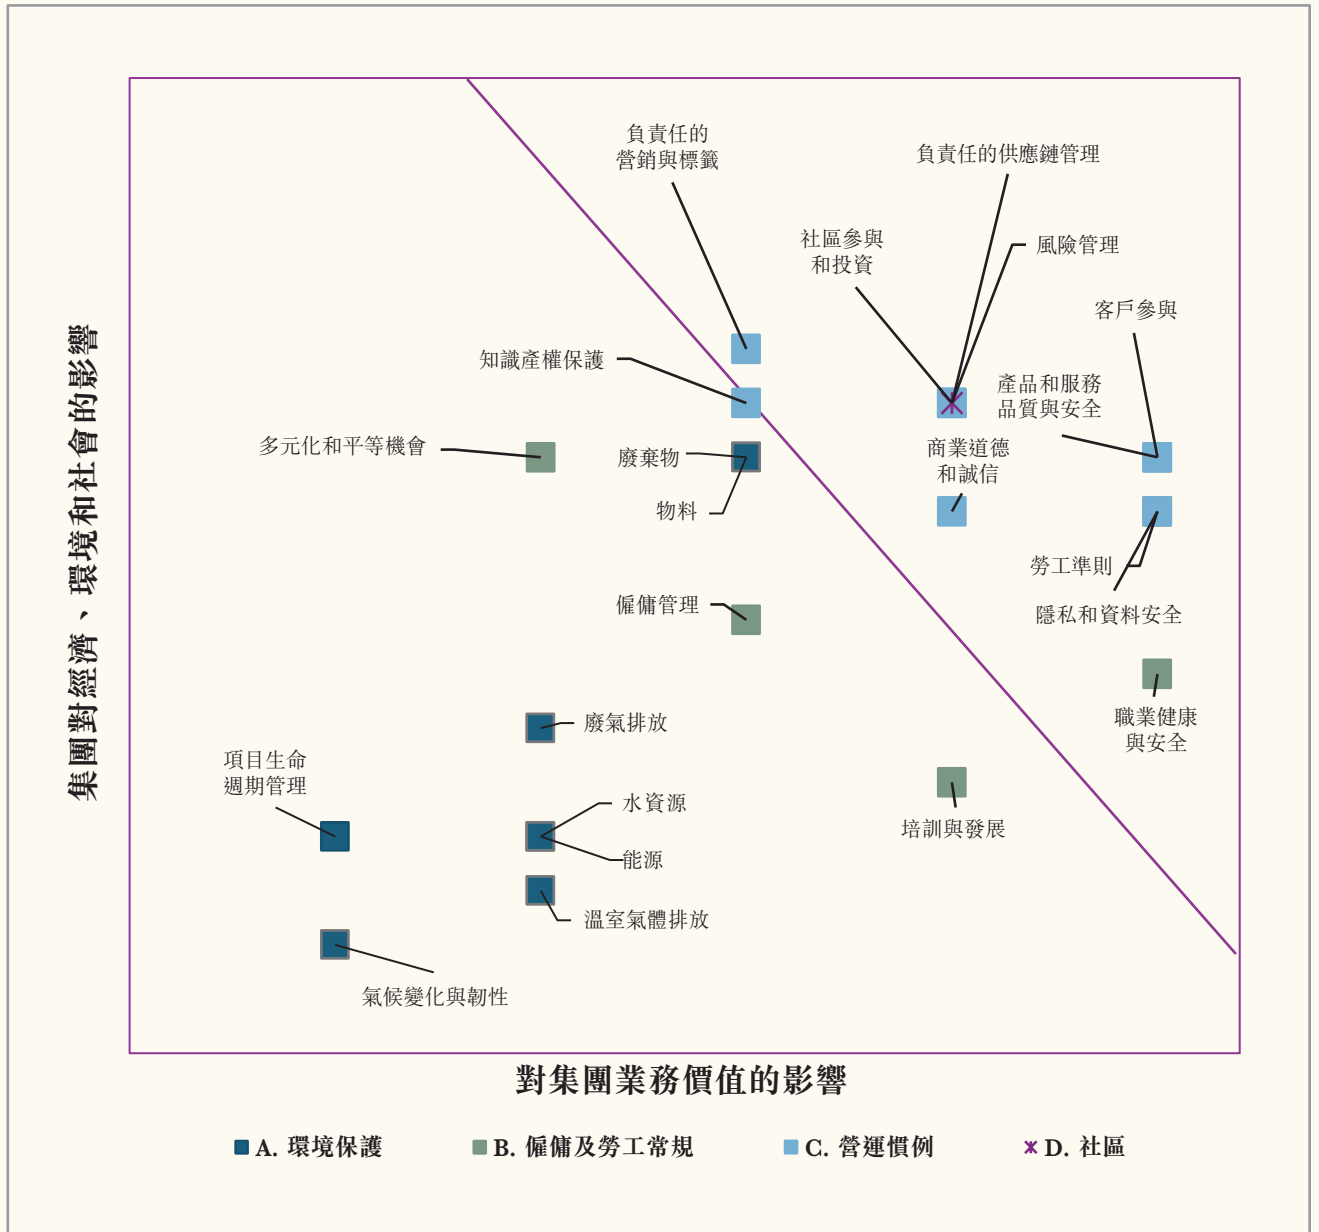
集團對經濟、環境和社會的影響

負責任的營銷與標籤

負責任的供應鏈管理

社區參與和投資

風險管理

客戶參與

知識產權保護

產品和服務品質與安全

多元化和平等機會

廢棄物

商業道德和誠信

物料

勞工準則

隱私和資料安全

僱傭管理

職業健康與安全

廢氣排放

項目生命週期管理

培訓與發展

水資源

能源

溫室氣體排放

氣候變化與韌性

對集團業務價值的影響

A. 環境保護　B. 僱傭及勞工常規　C. 營運慣例　D. 社區